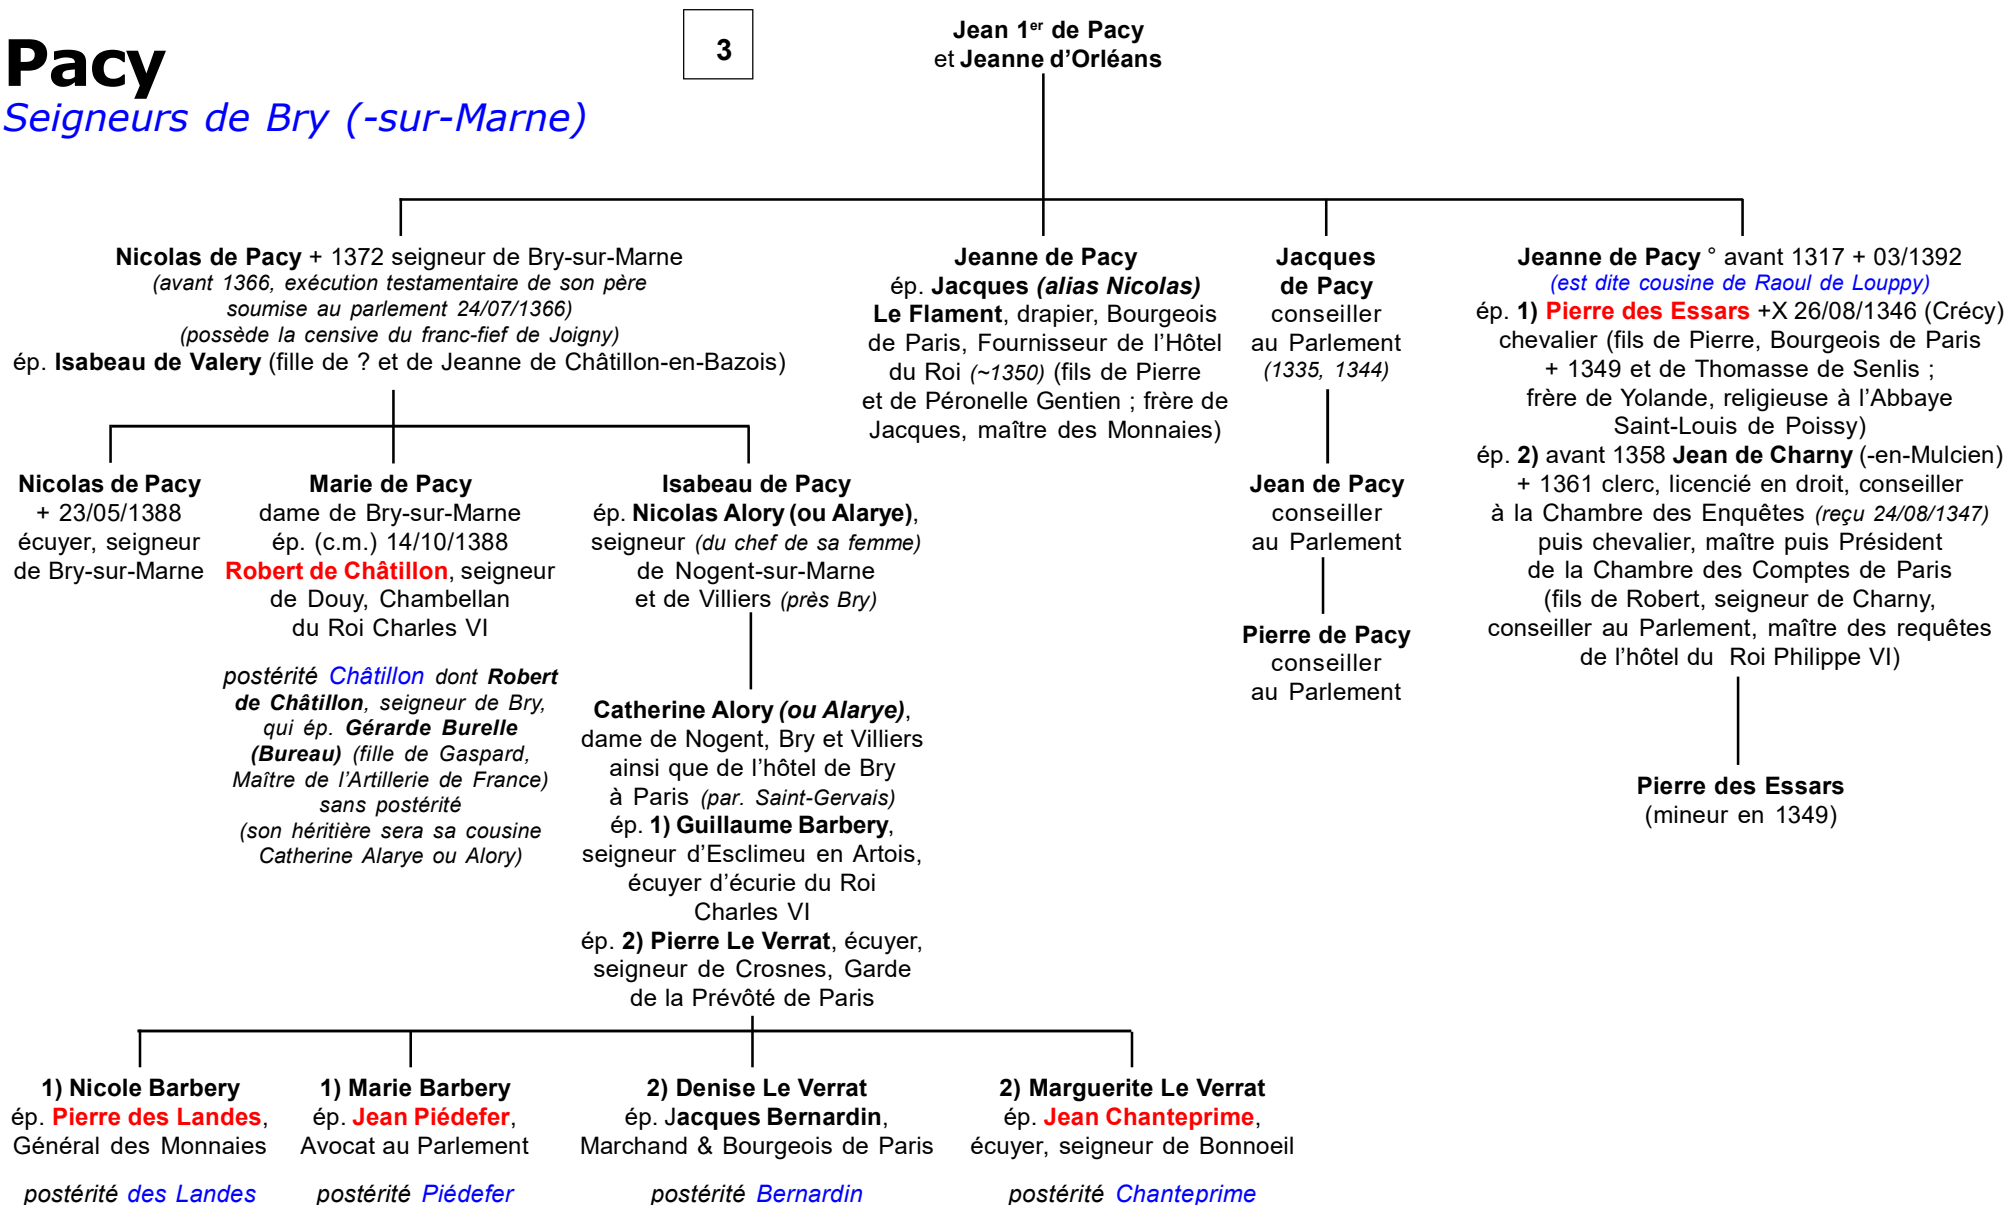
Pacy
Seigneurs de Bry (-sur-Marne)

3

Jean 1$^{er}$ de Pacy
et Jeanne d'Orléans

Nicolas de Pacy + 1372 seigneur de Bry-sur-Marne
(avant 1366, exécution testamentaire de son père soumise au parlement 24/07/1366)
(possède la censive du franc-fief de Joigny)
ép. Isabeau de Valery (fille de ? et de Jeanne de Châtillon-en-Bazois)

Jeanne de Pacy
ép. Jacques (alias Nicolas) Le Flament, drapier, Bourgeois de Paris, Fournisseur de l'Hôtel du Roi (~1350) (fils de Pierre et de Péronelle Gentien ; frère de Jacques, maître des Monnaies)

Jacques de Pacy
conseiller au Parlement
(1335, 1344)

Jeanne de Pacy ° avant 1317 + 03/1392
(est dite cousine de Raoul de Louppy)
ép. 1) Pierre des Essars +X 26/08/1346 (Crécy) chevalier (fils de Pierre, Bourgeois de Paris + 1349 et de Thomasse de Senlis ; frère de Yolande, religieuse à l'Abbaye Saint-Louis de Poissy)
ép. 2) avant 1358 Jean de Charny (-en-Mulcien) + 1361 clerc, licencié en droit, conseiller à la Chambre des Enquêtes (reçu 24/08/1347) puis chevalier, maître puis Président de la Chambre des Comptes de Paris (fils de Robert, seigneur de Charny, conseiller au Parlement, maître des requêtes de l'hôtel du Roi Philippe VI)

Nicolas de Pacy
+ 23/05/1388
écuyer, seigneur de Bry-sur-Marne

Marie de Pacy
dame de Bry-sur-Marne
ép. (c.m.) 14/10/1388
Robert de Châtillon, seigneur de Douy, Chambellan du Roi Charles VI

postérité Châtillon dont Robert de Châtillon, seigneur de Bry, qui ép. Gérarde Burelle (Bureau) (fille de Gaspard, Maître de l'Artillerie de France) sans postérité
(son héritière sera sa cousine Catherine Alarye ou Alory)

Isabeau de Pacy
ép. Nicolas Alory (ou Alarye), seigneur (du chef de sa femme) de Nogent-sur-Marne et de Villiers (près Bry)

Catherine Alory (ou Alarye), dame de Nogent, Bry et Villiers ainsi que de l'hôtel de Bry à Paris (par. Saint-Gervais)
ép. 1) Guillaume Barbery, seigneur d'Esclimeu en Artois, écuyer d'écurie du Roi Charles VI
ép. 2) Pierre Le Verrat, écuyer, seigneur de Crosnes, Garde de la Prévôté de Paris

Jean de Pacy
conseiller au Parlement

Pierre de Pacy
conseiller au Parlement

Pierre des Essars
(mineur en 1349)

1) Nicole Barbery
ép. Pierre des Landes, Général des Monnaies

postérité des Landes

1) Marie Barbery
ép. Jean Piédefer, Avocat au Parlement

postérité Piédefer

2) Denise Le Verrat
ép. Jacques Bernardin, Marchand & Bourgeois de Paris

postérité Bernardin

2) Marguerite Le Verrat
ép. Jean Chanteprime, écuyer, seigneur de Bonnoeil

postérité Chanteprime